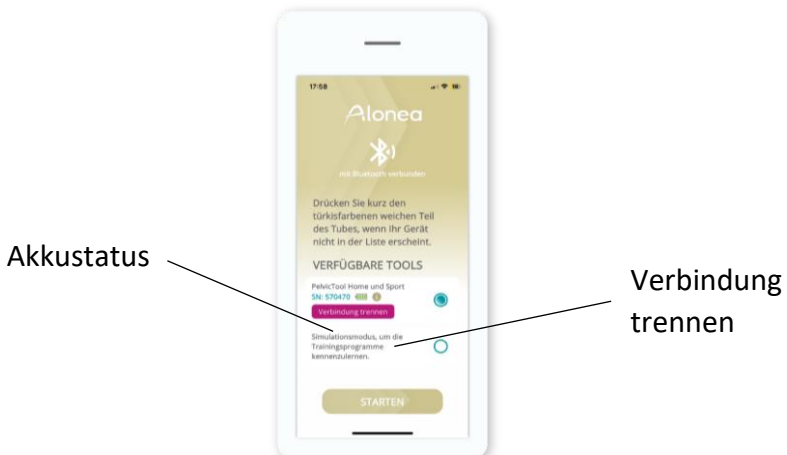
17:58

Alonea

mit Bluetooth verbunden

Drücken Sie kurz den türkisfarbenen weichen Teil des Tubes, wenn Ihr Gerät nicht in der Liste erscheint.

VERFÜGBARE TOOLS

PelvicTool Home und Sport
SN: 570470

Verbindung trennen

Simulationsmodus, um die Trainingsprogramme kennenzulernen.

STARTEN

Akkustatus

Verbindung trennen